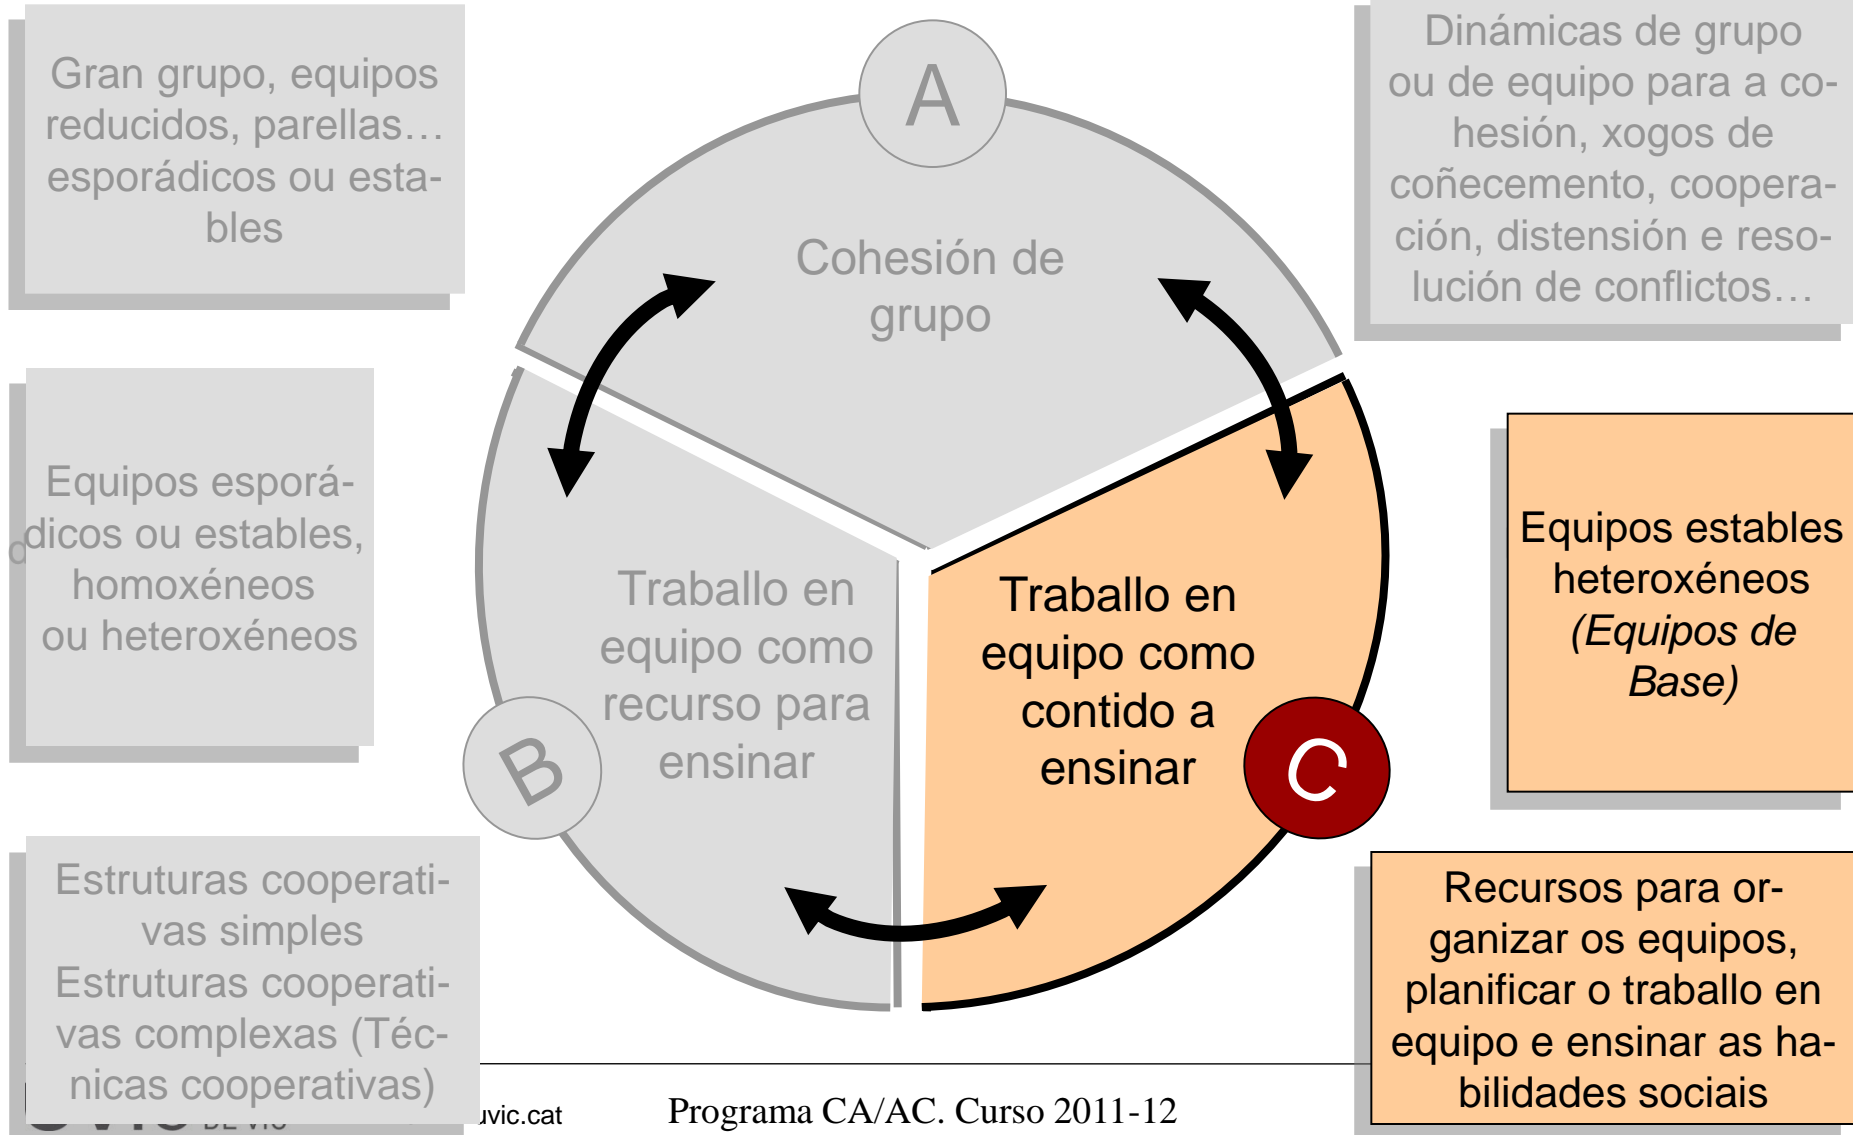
Gran grupo, equipos reducidos, parellas… esporádicos ou estables

A

Cohesión de grupo

Dinámicas de grupo ou de equipo para a cohesión, xogos de coñecemento, cooperación, distensión e resolución de conflictos…

Equipos esporádicos ou estables, homoxéneos ou heteroxéneos

Traballo en equipo como recurso para ensinar

B

Traballo en equipo como contido a ensinar

C

Equipos estables heteroxéneos *(Equipos de Base)*

Estruturas cooperativas simples
Estruturas cooperativas complexas (Técnicas cooperativas)

Recursos para organizar os equipos, planificar o traballo en equipo e ensinar as habilidades sociais

uvic.cat

Programa CA/AC. Curso 2011-12